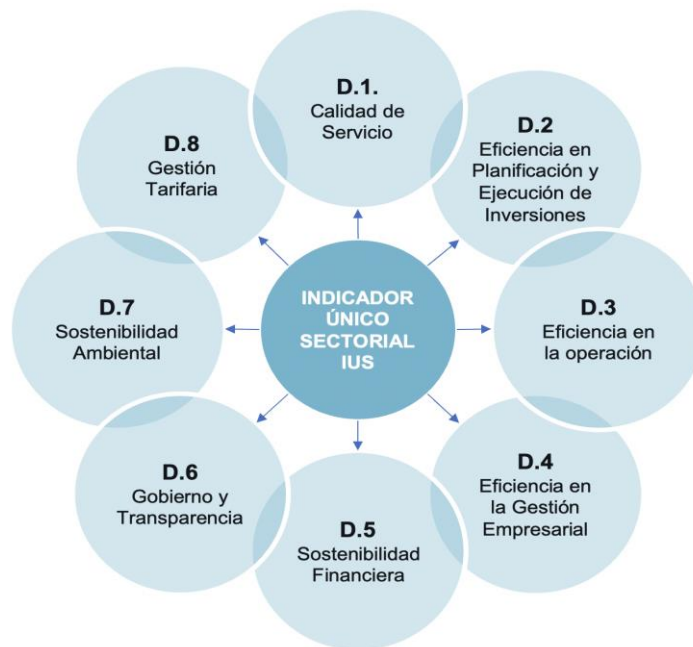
INDICADOR ÚNICO SECTORIAL IUS

D.1.
Calidad de Servicio

D.2
Eficiencia en Planificación y Ejecución de Inversiones

D.3
Eficiencia en la operación

D.4
Eficiencia en la Gestión Empresarial

D.5
Sostenibilidad Financiera

D.6
Gobierno y Transparencia

D.7
Sostenibilidad Ambiental

D.8
Gestión Tarifaria